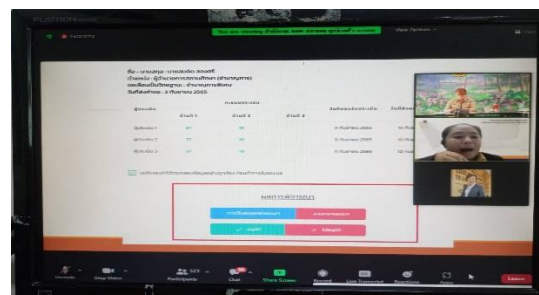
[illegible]

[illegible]

View Options

ชื่อ - นามสกุล : นางสาว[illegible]

ตำแหน่ง : ผู้อำนวยการสถานศึกษา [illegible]

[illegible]

วันที่ส่งคำร้อง : 2 กันยายน 2565

| ผู้ประเมิน | ด้านที่ 1 | ด้านที่ 2 | ด้านที่ 3 | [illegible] | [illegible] |
|---|---|---|---|---|---|
| ผู้ประเมิน 1 | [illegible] | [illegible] | | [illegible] กันยายน 2565 | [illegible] |
| ผู้ประเมิน 2 | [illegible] | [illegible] | | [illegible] กันยายน 2565 | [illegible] |
| ผู้ประเมิน 3 | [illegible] | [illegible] | | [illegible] กันยายน 2565 | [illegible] |

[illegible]

ผลการพิจารณา

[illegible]

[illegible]

ผ่าน

ไม่ผ่าน

Unmute Stop Video Participants Chat Share Screen Record Live Transcript Reactions Apps Leave